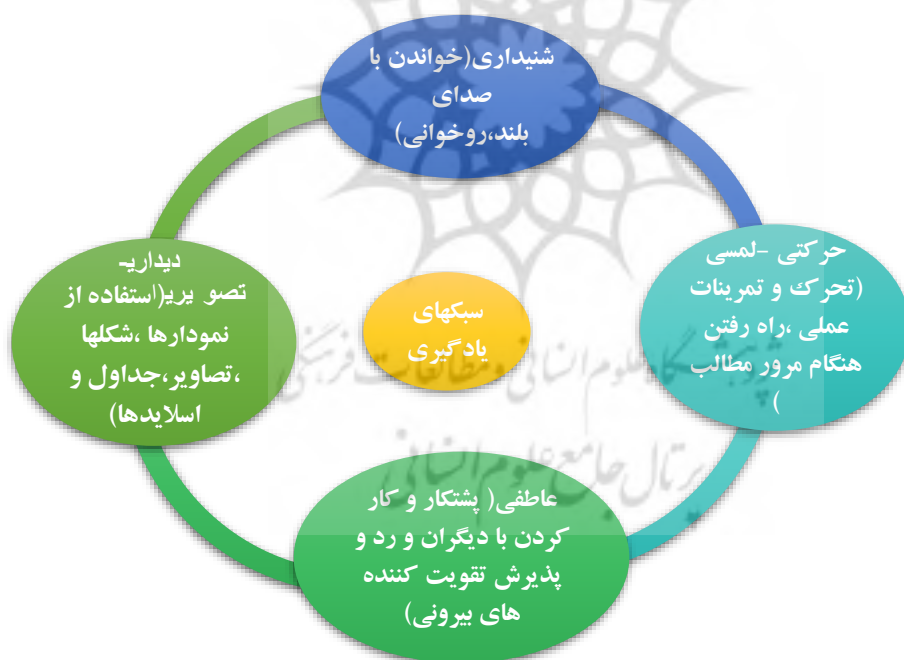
شنیداری(خواندن با صدای بلند،روخوانی)

حرکتی -لمسی (تحرک و تمرینات عملی ،راه رفتن هنگام مرور مطالب )

سبکهای یادگیری

دیداری-تصو یری(استفاده از نمودارها ،شکلها ،تصاویر،جداول و اسلایدها)

عاطفی( پشتکار و کار کردن با دیگران و رد و پذیرش تقویت کننده های بیرونی)

پژوهشگاه علوم انسانی و مطالعات فرهنگی
پرتال جامع علوم انسانی